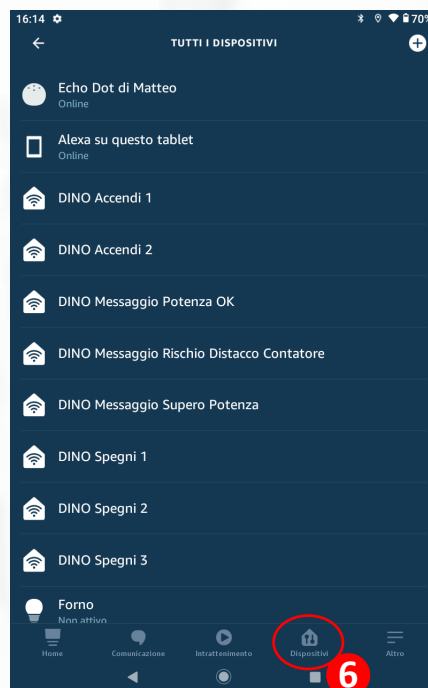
16:14 70%

TUTTI I DISPOSITIVI

Echo Dot di Matteo
Online

Alexa su questo tablet
Online

DINO Accendi 1

DINO Accendi 2

DINO Messaggio Potenza OK

DINO Messaggio Rischio Distacco Contatore

DINO Messaggio Supero Potenza

DINO Spegni 1

DINO Spegni 2

DINO Spegni 3

Forno
Non attivo

Home Comunicazione Intrattenimento Dispositivi Altro

6